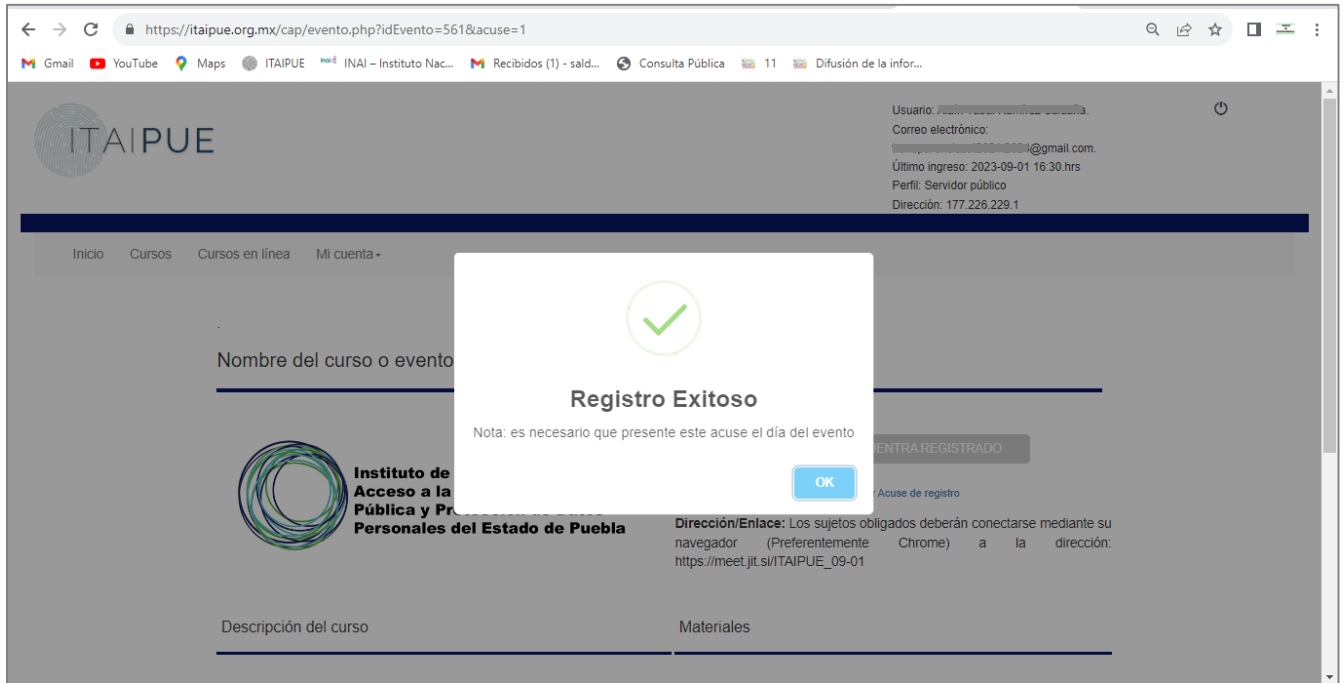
https://itaipue.org.mx/cap/evento.php?idEvento=561&acuse=1

Gmail YouTube Maps ITAIPUE INAI – Instituto Nac... Recibidos (1) - sald... Consulta Pública 11 Difusión de la infor...

ITAIPUE

Usuario: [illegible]
Correo electrónico:
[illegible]@gmail.com.
Último ingreso: 2023-09-01 16:30.hrs
Perfil: Servidor público
Dirección: 177.226.229.1

Inicio Cursos Cursos en línea Mi cuenta

Nombre del curso o evento

Instituto de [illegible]
Acceso a la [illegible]
Pública y Pro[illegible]
Personales del Estado de Puebla

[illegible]ENTRA REGISTRADO

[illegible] Acuse de registro

Dirección/Enlace: Los sujetos obligados deberán conectarse mediante su navegador (Preferentemente Chrome) a la dirección: https://meet.jit.si/ITAIPUE_09-01

Descripción del curso

Materiales

Registro Exitoso

Nota: es necesario que presente este acuse el día del evento

OK